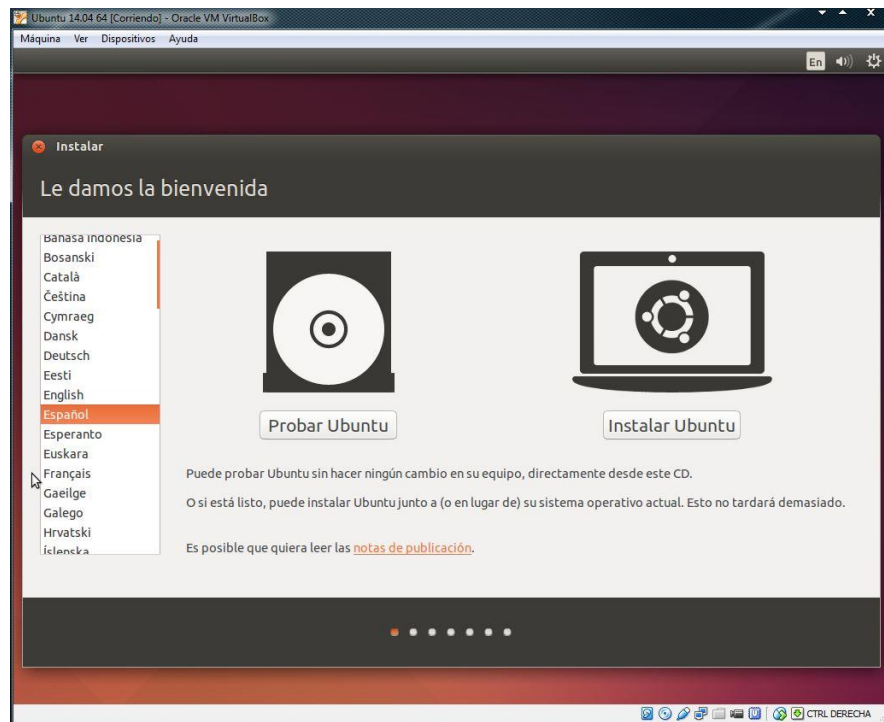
Ubuntu 14.04 64 [Corriendo] - Oracle VM VirtualBox

Máquina Ver Dispositivos Ayuda

En

Instalar

Le damos la bienvenida

Bahasa Indonesia
Bosanski
Català
Čeština
Cymraeg
Dansk
Deutsch
Eesti
English
Español
Esperanto
Euskara
Français
Gaeilge
Galego
Hrvatski
Íslenska

Probar Ubuntu

Instalar Ubuntu

Puede probar Ubuntu sin hacer ningún cambio en su equipo, directamente desde este CD.

O si está listo, puede instalar Ubuntu junto a (o en lugar de) su sistema operativo actual. Esto no tardará demasiado.

Es posible que quiera leer las notas de publicación.

CTRL DERECHA